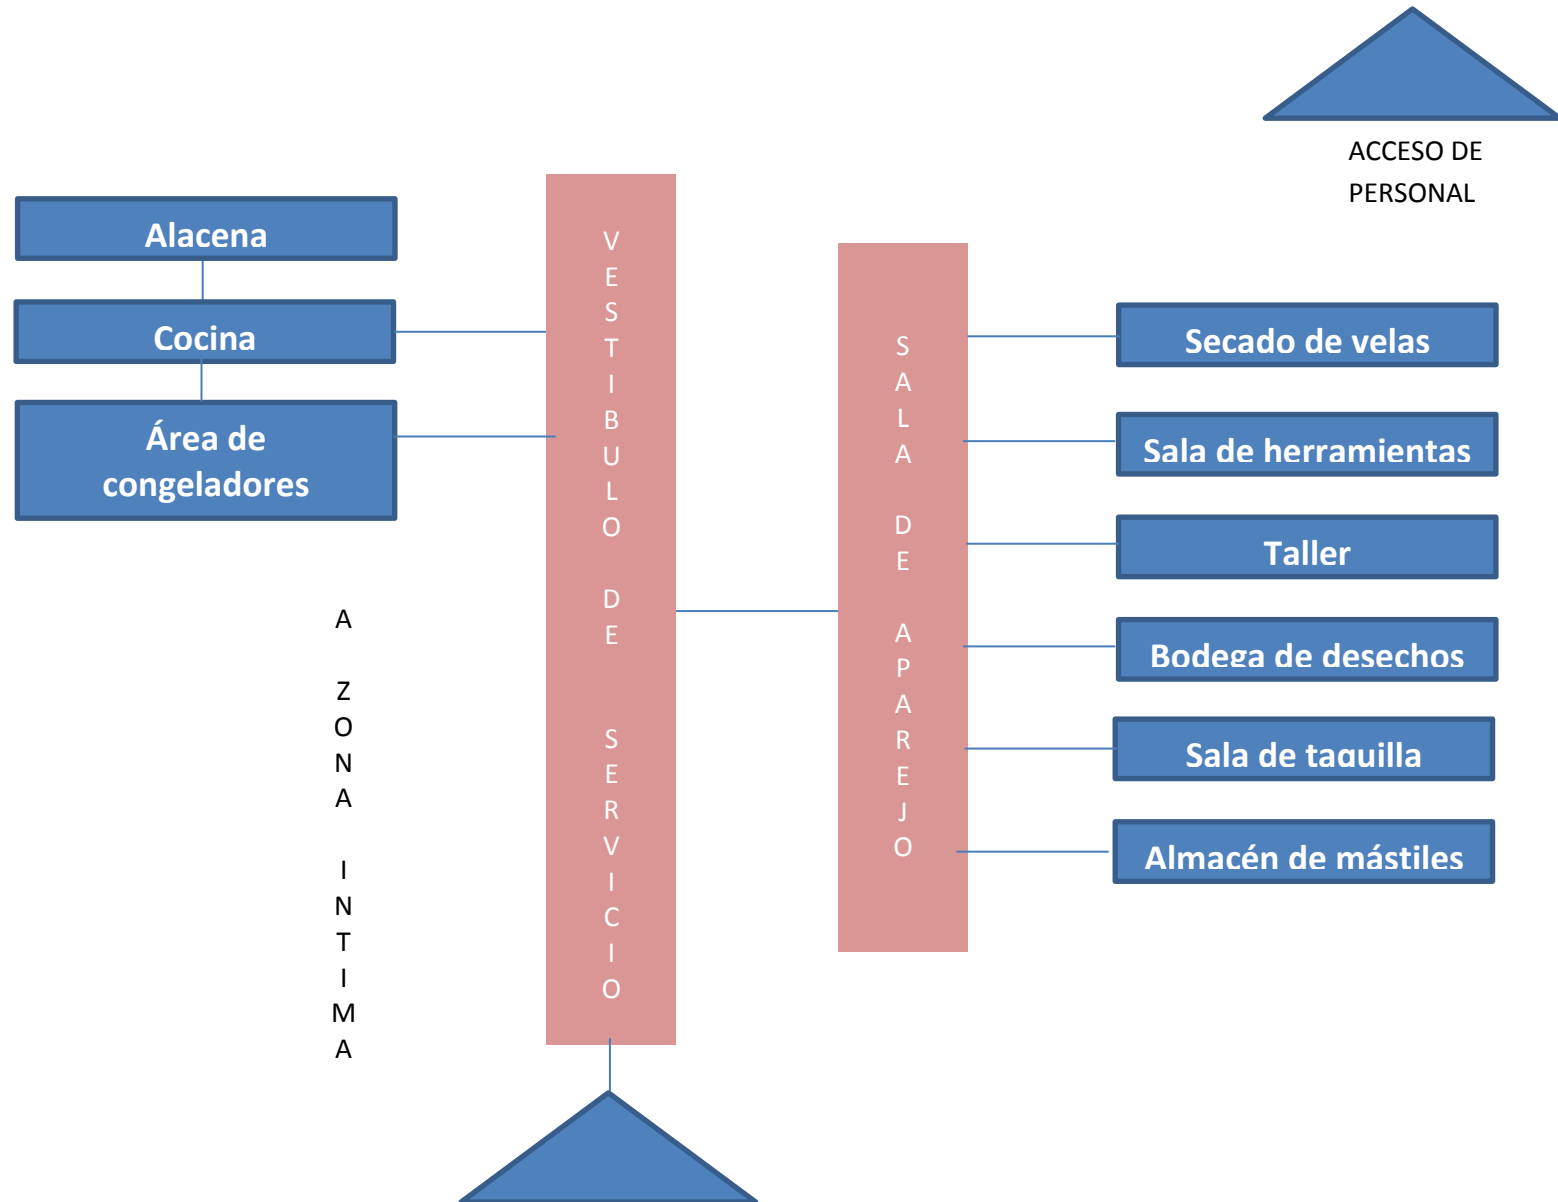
ACCESO DE PERSONAL

Alacena

Cocina

Área de congeladores

VESTIBULO DE SERVICIO

SALA DE APAREJO

Secado de velas

Sala de herramientas

Taller

Bodega de desechos

Sala de taquilla

Almacén de mástiles

A ZONA INTIMA